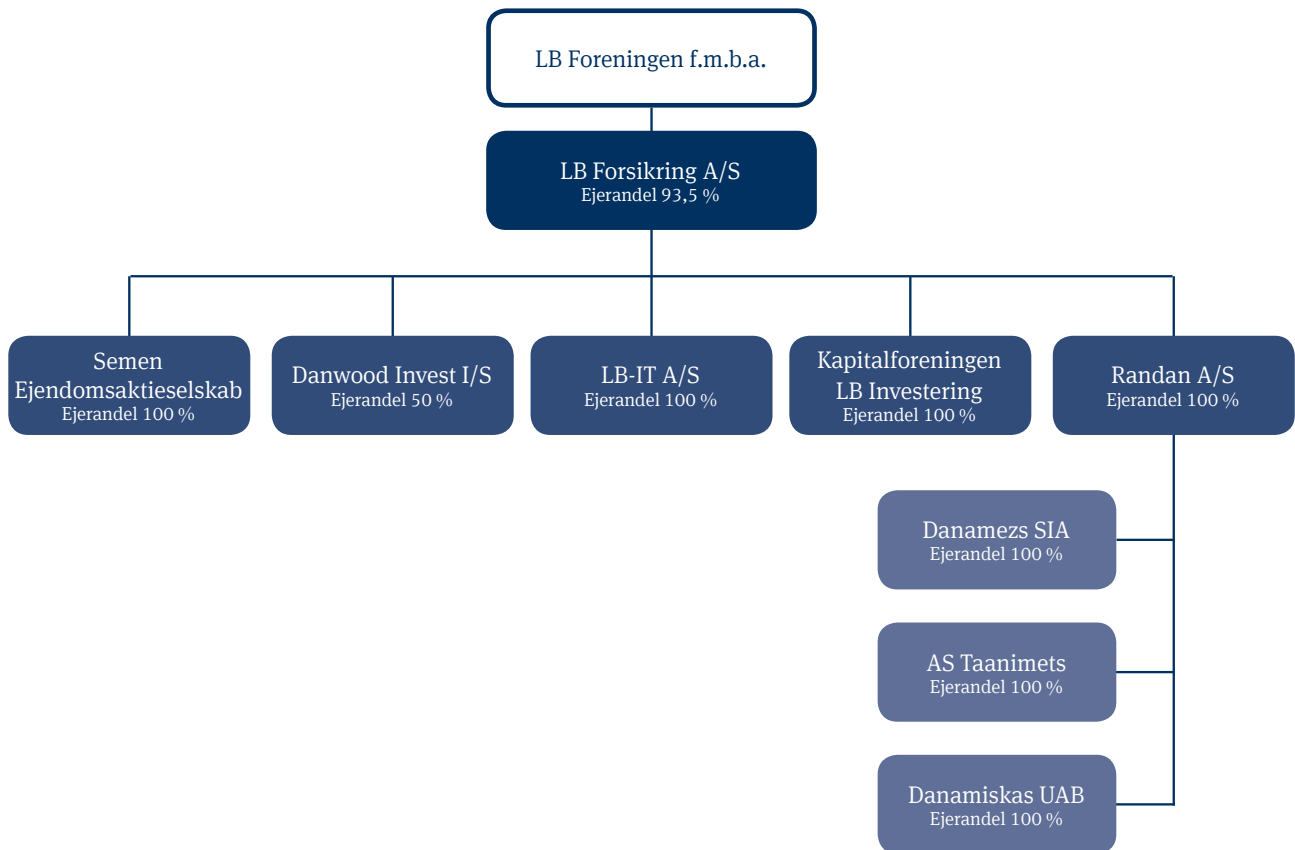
LB Foreningen f.m.b.a.

LB Forsikring A/S
Ejerandel 93,5 %

Semen Ejendomsaktieselskab
Ejerandel 100 %

Danwood Invest I/S
Ejerandel 50 %

LB-IT A/S
Ejerandel 100 %

Kapitalforeningen LB Investering
Ejerandel 100 %

Randan A/S
Ejerandel 100 %

Danamezs SIA
Ejerandel 100 %

AS Taanimets
Ejerandel 100 %

Danamiskas UAB
Ejerandel 100 %